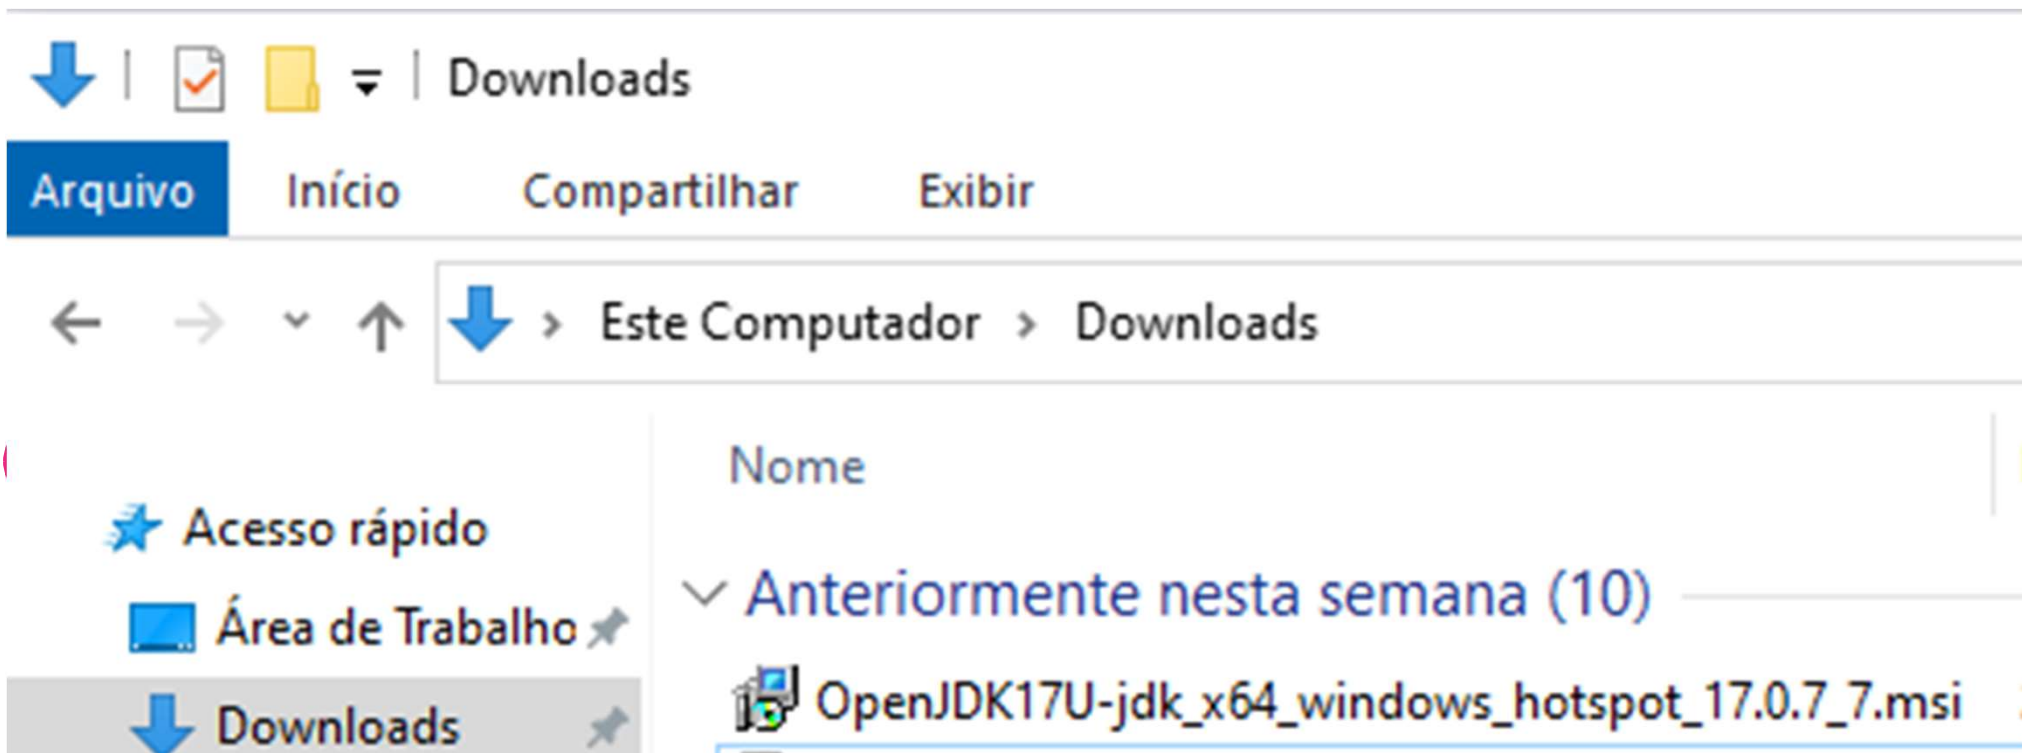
Downloads

Arquivo Início Compartilhar Exibir

Este Computador › Downloads

Nome

Acesso rápido

Área de Trabalho

Downloads

Anteriormente nesta semana (10)

OpenJDK17U-jdk_x64_windows_hotspot_17.0.7_7.msi